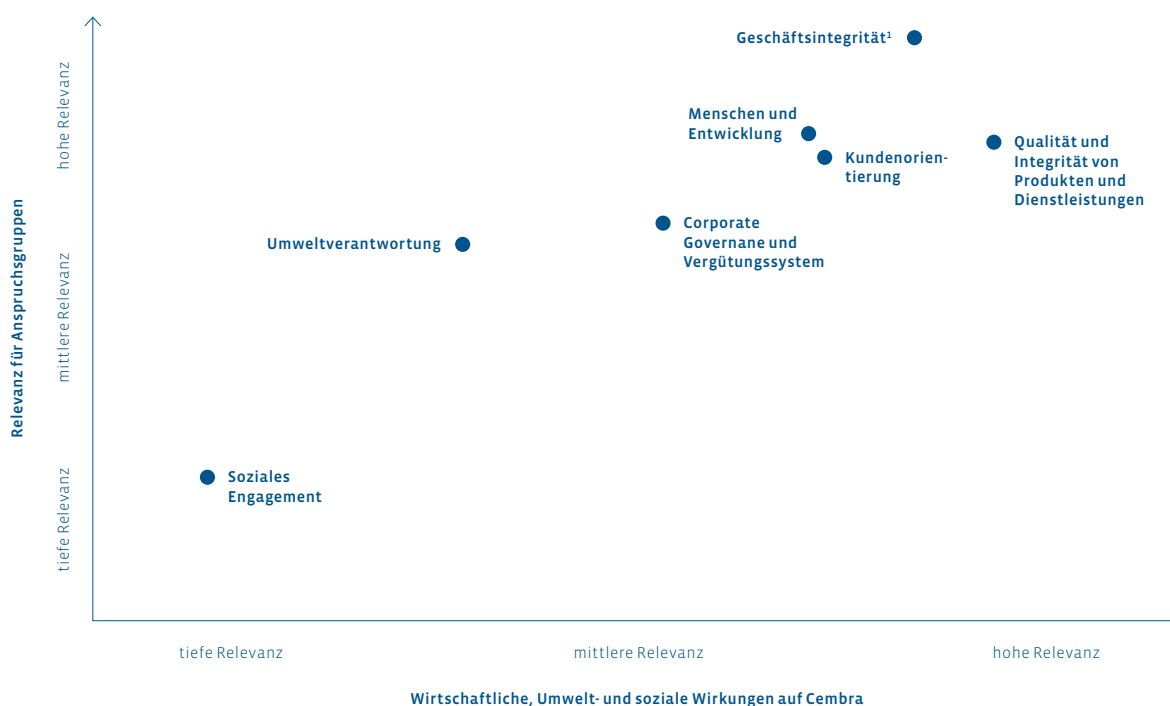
Relevanz für Anspruchsgruppen

hohe Relevanz

mittlere Relevanz

tiefe Relevanz

Geschäftsintegrität$^1$

Menschen und Entwicklung

Kundenorientierung

Qualität und Integrität von Produkten und Dienstleistungen

Umweltverantwortung

Corporate Governane und Vergütungssystem

Soziales Engagement

tiefe Relevanz

mittlere Relevanz

hohe Relevanz

Wirtschaftliche, Umwelt- und soziale Wirkungen auf Cembra